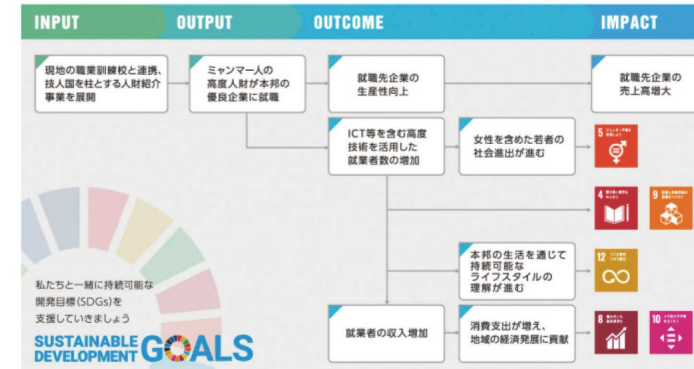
INPUT

OUTPUT

OUTCOME

IMPACT

現地の職業訓練校と連携、技人国を柱とする人財紹介事業を展開

ミャンマー人の高度人財が本邦の優良企業に就職

就職先企業の生産性向上

就職先企業の売上高増大

ICT等を含む高度技術を活用した就業者数の増加

女性を含めた若者の社会進出が進む

5 ジェンダー平等を実現しよう

4 質の高い教育をみんなに

9 産業と技術革新の基盤をつくろう

本邦の生活を通じて持続可能なライフスタイルの理解が進む

12 つくる責任つかう責任

就業者の収入増加

消費支出が増え、地域の経済発展に貢献

8 働きがいも経済成長も

10 人や国の不平等をなくそう

私たちと一緒に持続可能な開発目標(SDGs)を支援していきましょう

SUSTAINABLE DEVELOPMENT GOALS